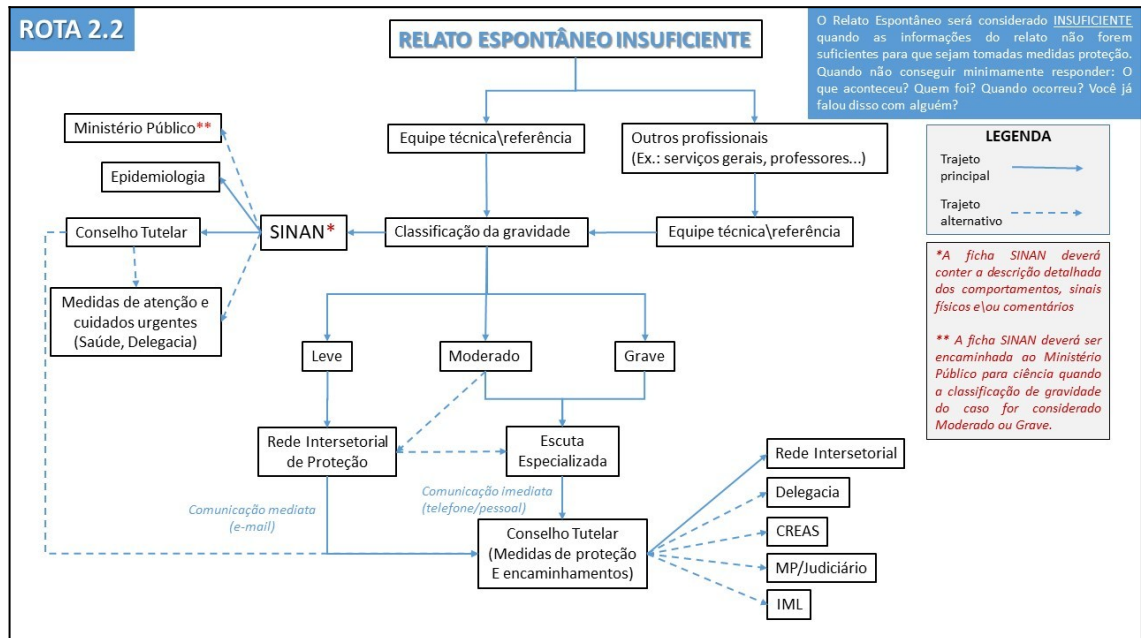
ROTA 2.2

RELATO ESPONTÂNEO INSUFICIENTE

O Relato Espontâneo será considerado INSUFICIENTE quando as informações do relato não forem suficientes para que sejam tomadas medidas proteção. Quando não conseguir minimamente responder: O que aconteceu? Quem foi? Quando ocorreu? Você já falou disso com alguém?

Equipe técnica\referência

Outros profissionais (Ex.: serviços gerais, professores...)

LEGENDA
Trajeto principal
Trajeto alternativo

Ministério Público**

Epidemiologia

Conselho Tutelar

SINAN*

Classificação da gravidade

Equipe técnica\referência

Medidas de atenção e cuidados urgentes (Saúde, Delegacia)

*A ficha SINAN deverá conter a descrição detalhada dos comportamentos, sinais físicos e\ou comentários

** A ficha SINAN deverá ser encaminhada ao Ministério Público para ciência quando a classificação de gravidade do caso for considerado Moderado ou Grave.

Leve

Moderado

Grave

Rede Intersetorial de Proteção

Escuta Especializada

Comunicação mediata (e-mail)

Comunicação imediata (telefone/pessoal)

Conselho Tutelar (Medidas de proteção E encaminhamentos)

Rede Intersetorial

Delegacia

CREAS

MP/Judiciário

IML